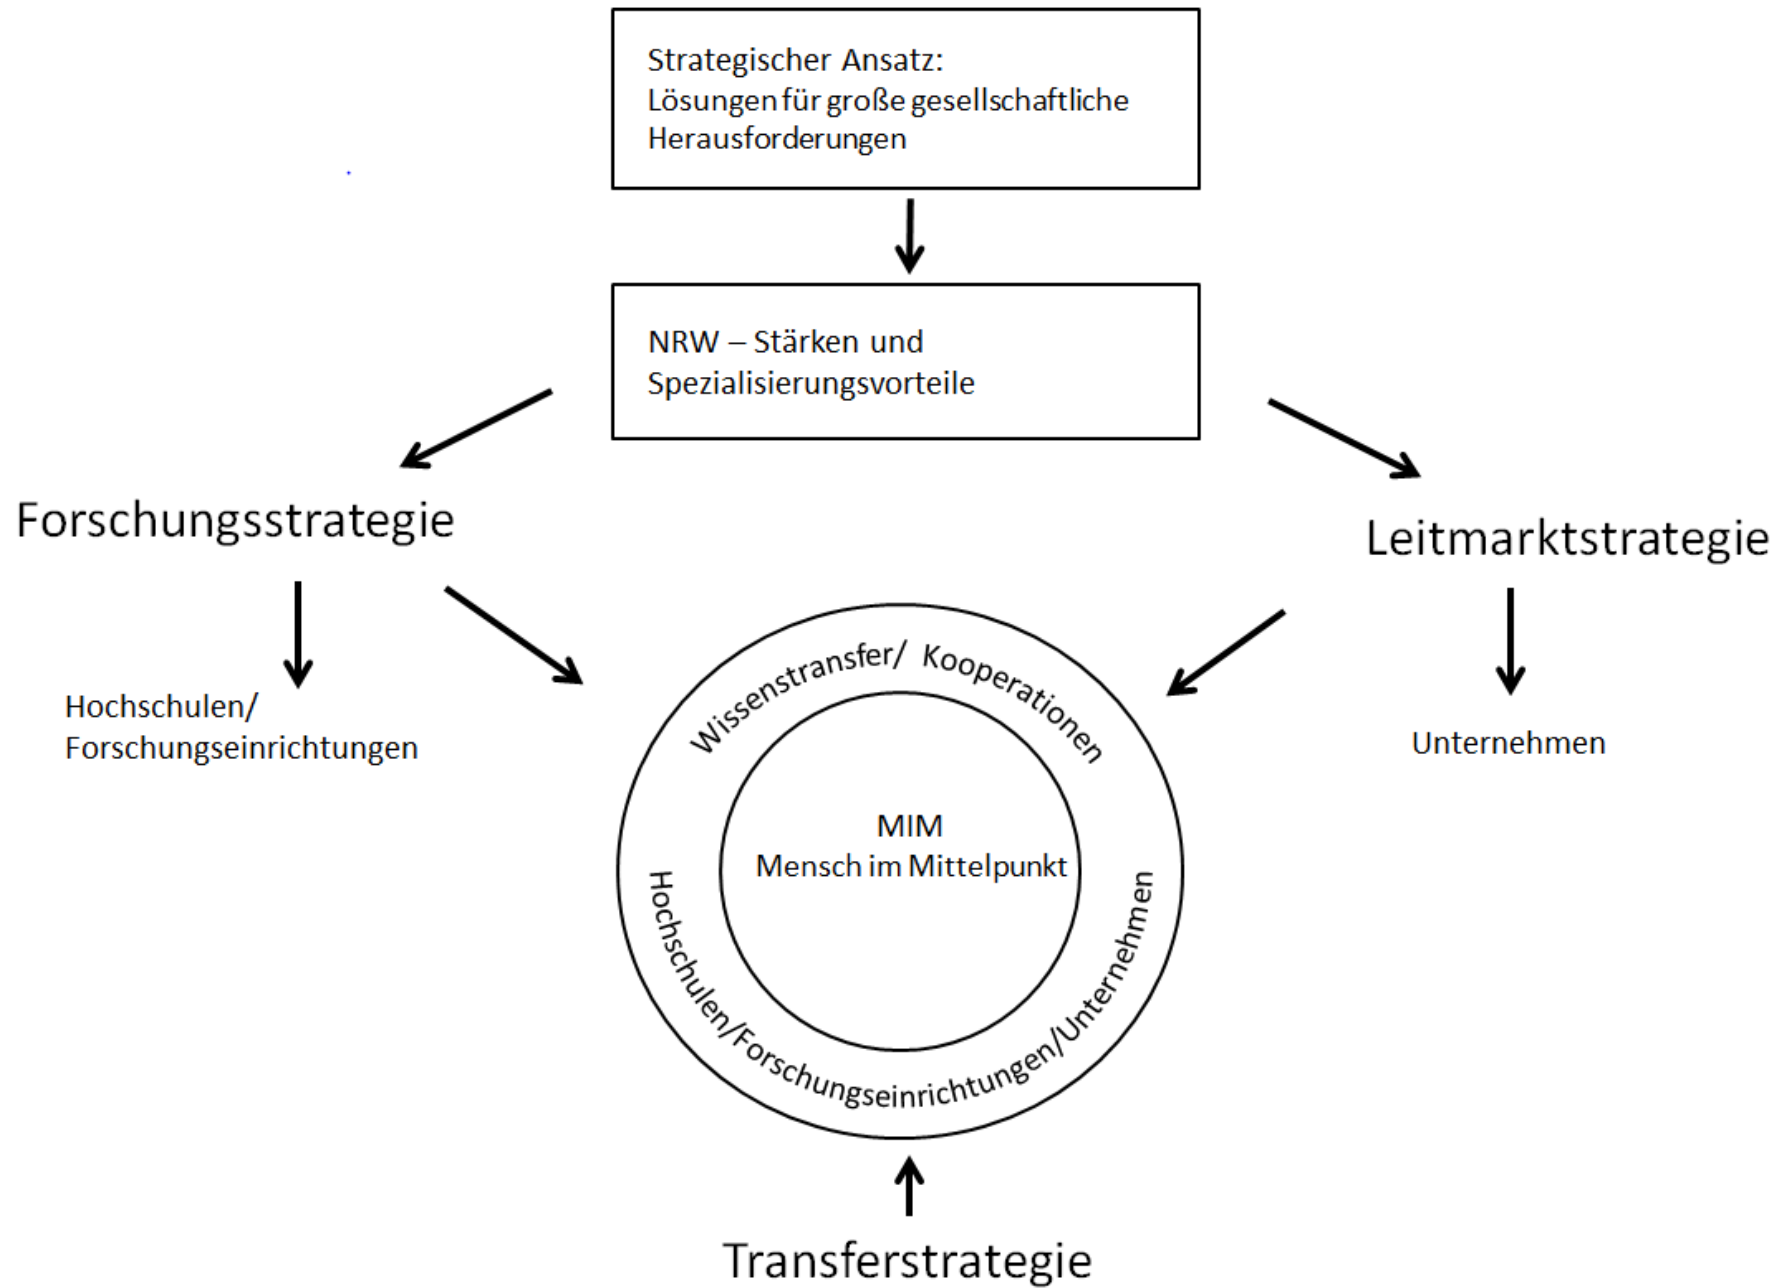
Strategischer Ansatz:
Lösungen für große gesellschaftliche Herausforderungen

NRW – Stärken und Spezialisierungsvorteile

Forschungsstrategie

Leitmarktstrategie

Hochschulen/
Forschungseinrichtungen

Wissenstransfer/ Kooperationen

MIM
Mensch im Mittelpunkt

Hochschulen/Forschungseinrichtungen/Unternehmen

Unternehmen

Transferstrategie